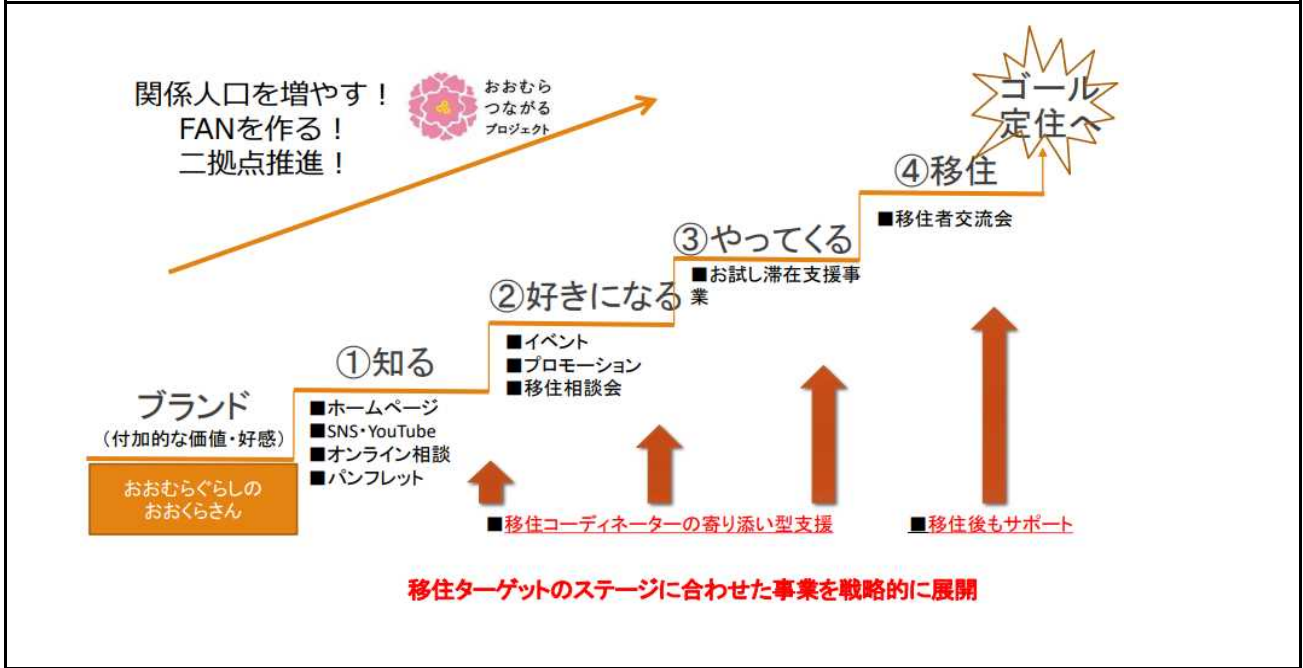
関係人口を増やす！
FANを作る！
二拠点推進！

おおむら
つながる
プロジェクト

ゴール
定住へ

④移住
■移住者交流会

③やってくる
■お試し滞在支援事業

②好きになる
■イベント
■プロモーション
■移住相談会

①知る
■ホームページ
■SNS・YouTube
■オンライン相談
■パンフレット

ブランド
（付加的な価値・好感）

おおむらぐらしの
おおくらさん

■移住コーディネーターの寄り添い型支援

■移住後もサポート

移住ターゲットのステージに合わせた事業を戦略的に展開